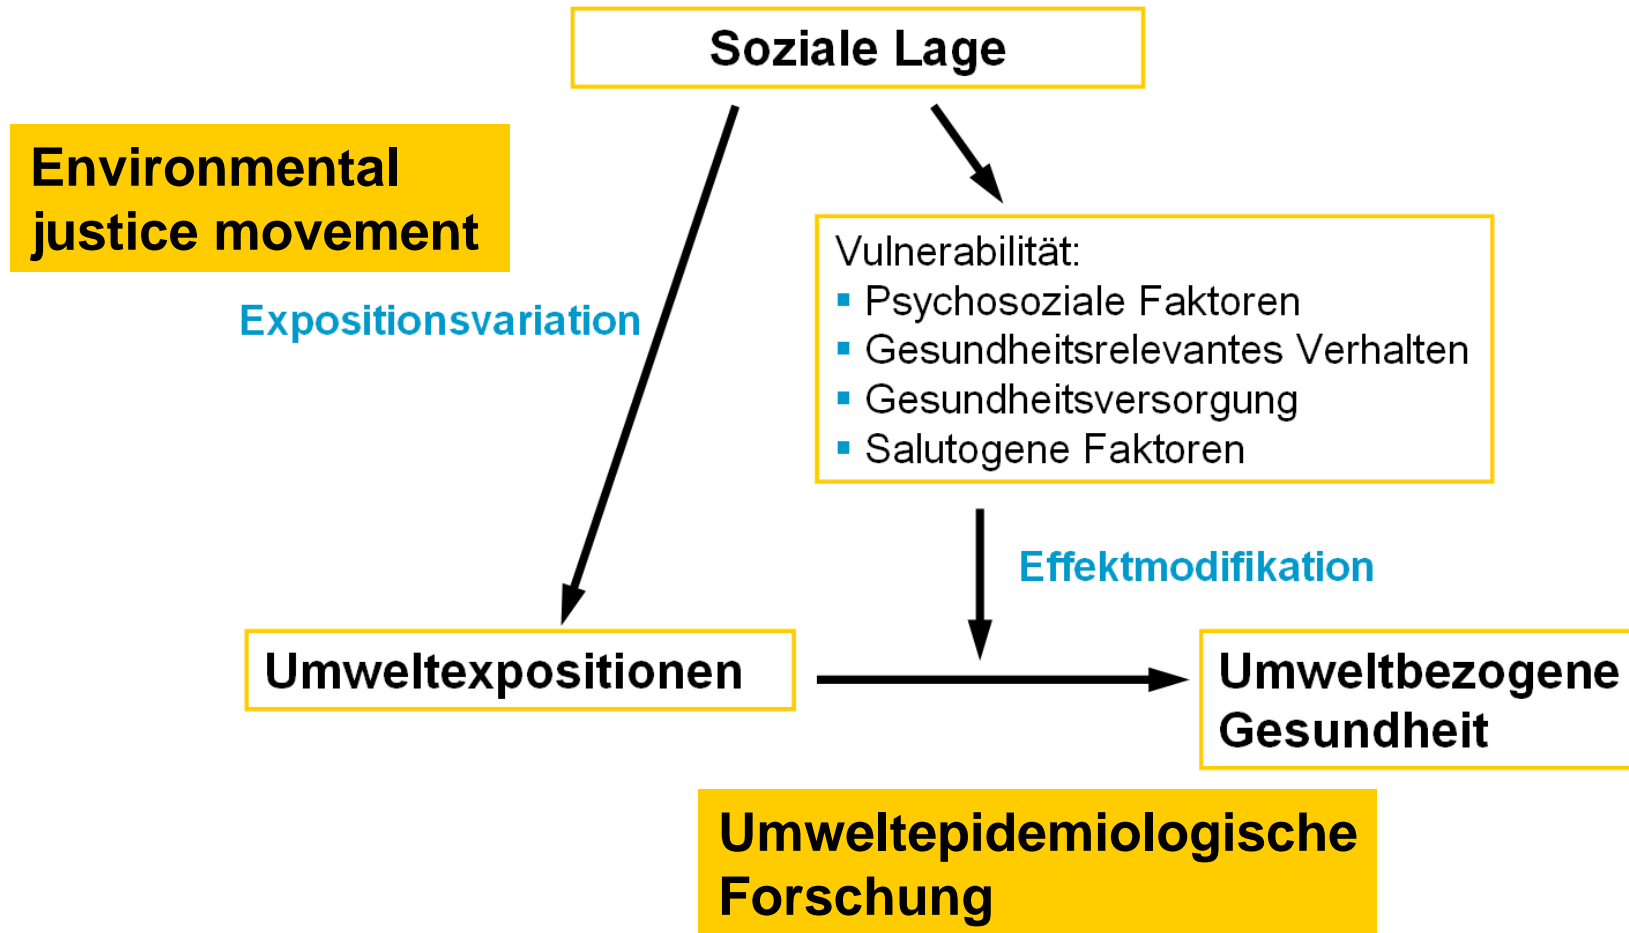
Soziale Lage

Environmental justice movement

Expositionsvariation

Vulnerabilität:
- Psychosoziale Faktoren
- Gesundheitsrelevantes Verhalten
- Gesundheitsversorgung
- Salutogene Faktoren

Effektmodifikation

Umweltexpositionen

Umweltbezogene Gesundheit

Umweltepidemiologische Forschung